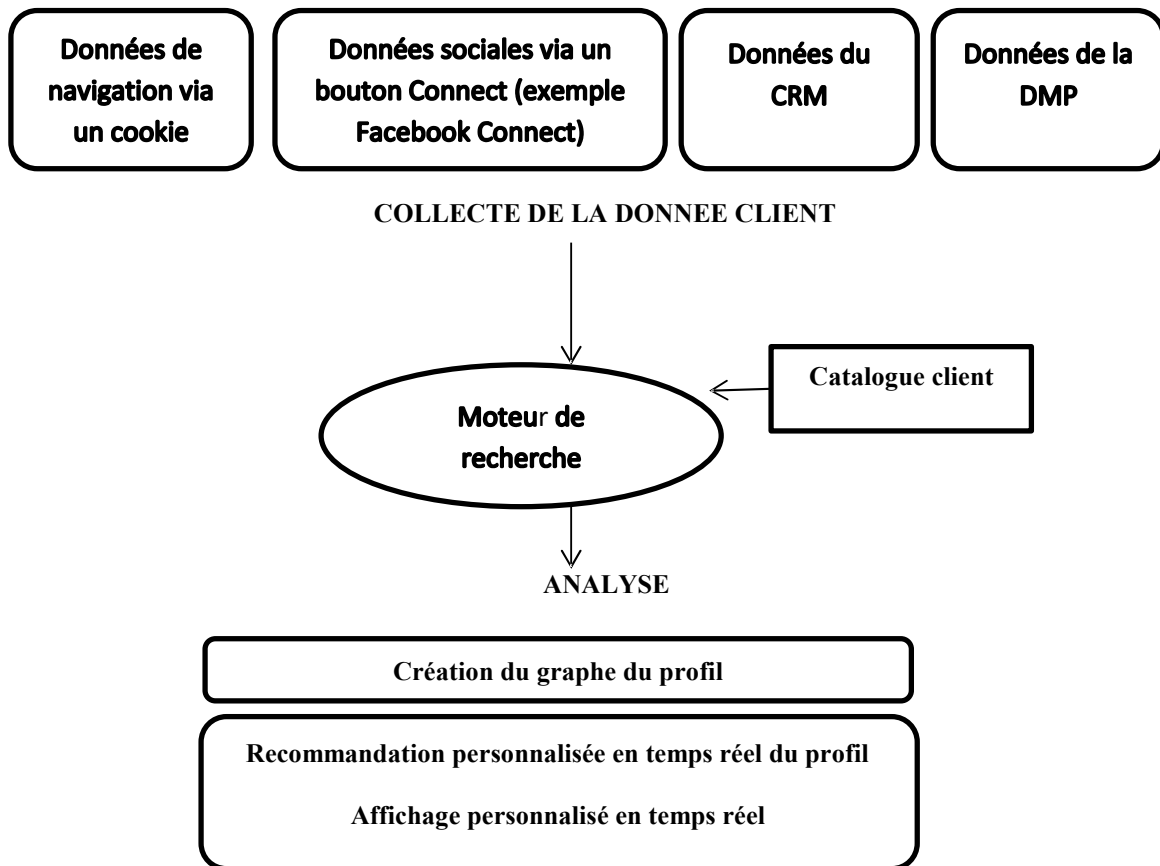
Données de navigation via un cookie

Données sociales via un bouton Connect (exemple Facebook Connect)

Données du CRM

Données de la DMP

COLLECTE DE LA DONNEE CLIENT

Catalogue client

Moteur de recherche

ANALYSE

Création du graphe du profil

Recommandation personnalisée en temps réel du profil

Affichage personnalisé en temps réel